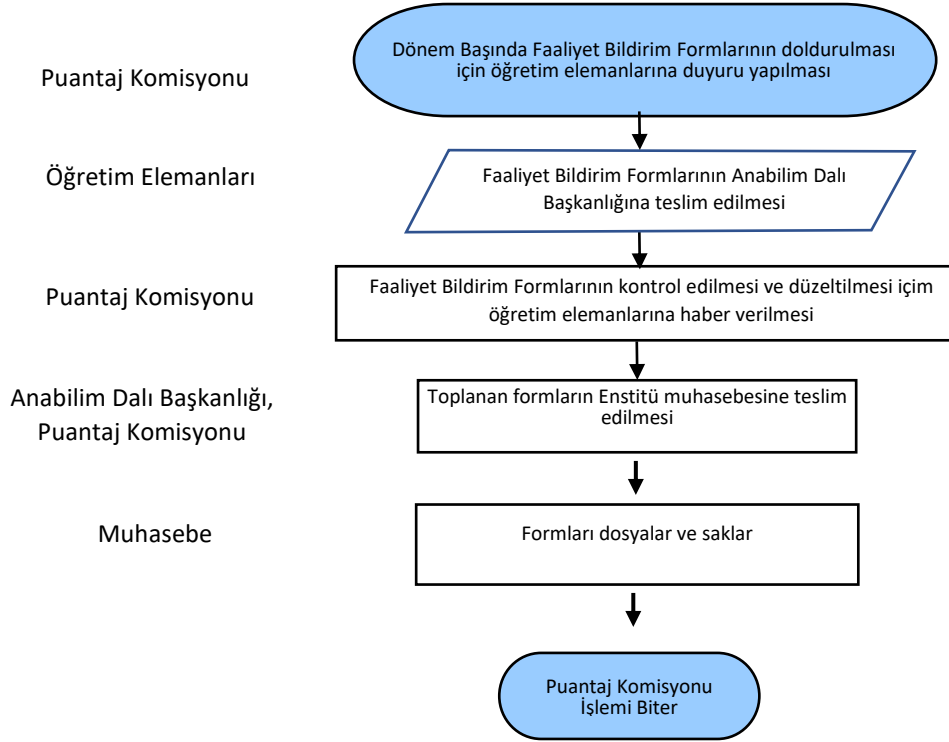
Puantaj Komisyonu

Dönem Başında Faaliyet Bildirim Formlarının doldurulması için öğretim elemanlarına duyuru yapılması

Öğretim Elemanları

Faaliyet Bildirim Formlarının Anabilim Dalı Başkanlığına teslim edilmesi

Puantaj Komisyonu

Faaliyet Bildirim Formlarının kontrol edilmesi ve düzeltilmesi içim öğretim elemanlarına haber verilmesi

Anabilim Dalı Başkanlığı, Puantaj Komisyonu

Toplanan formların Enstitü muhasebesine teslim edilmesi

Muhasebe

Formları dosyalar ve saklar

Puantaj Komisyonu İşlemi Biter